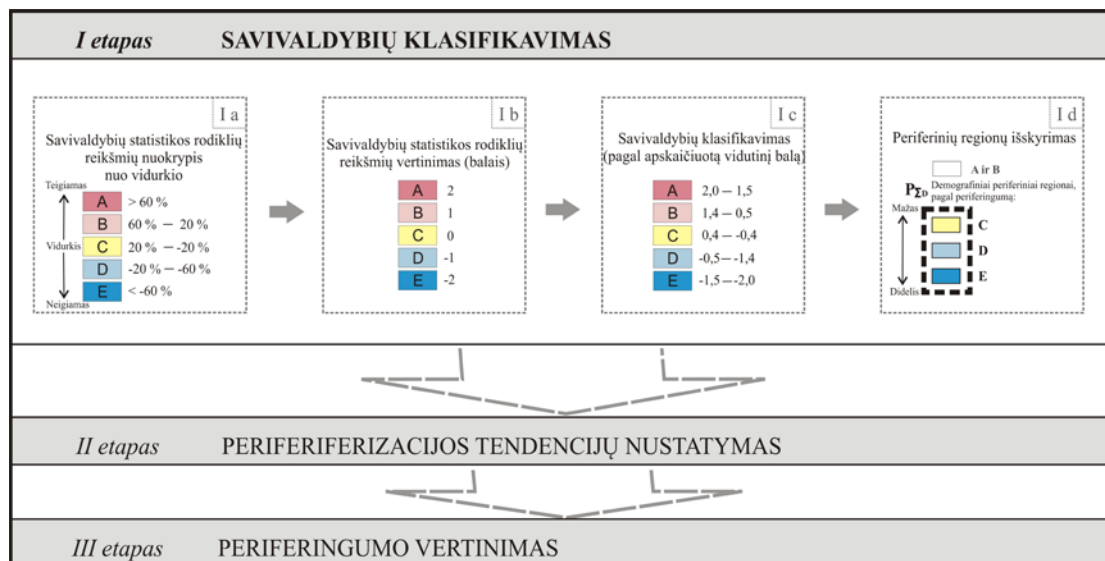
I etapas SAVIVALDYBIŲ KLASIFIKAVIMAS

I a

Savivaldybių statistikos rodiklių reikšmių nuokrypis nuo vidurkio

Teigiamas

A > 60 %
B 60 % — 20 %
Vidurkis C 20 % — -20 %
D -20 % — -60 %
E < -60 %

Neigiamas

I b

Savivaldybių statistikos rodiklių reikšmių vertinimas (balais)

A 2
B 1
C 0
D -1
E -2

I c

Savivaldybių klasifikavimas (pagal apskaičiuotą vidutinį balą)

A 2,0 — 1,5
B 1,4 — 0,5
C 0,4 — -0,4
D -0,5 — -1,4
E -1,5 — -2,0

I d

Periferinių regionų išskyrimas

A ir B

$P_{\Sigma D}$ Demografiniai periferiniai regionai, pagal periferingumą:

Mažas

C
D
E

Didelis

II etapas PERIFERIFERIZACIJOS TENDENCIJŲ NUSTATYMAS

III etapas PERIFERINGUMO VERTINIMAS